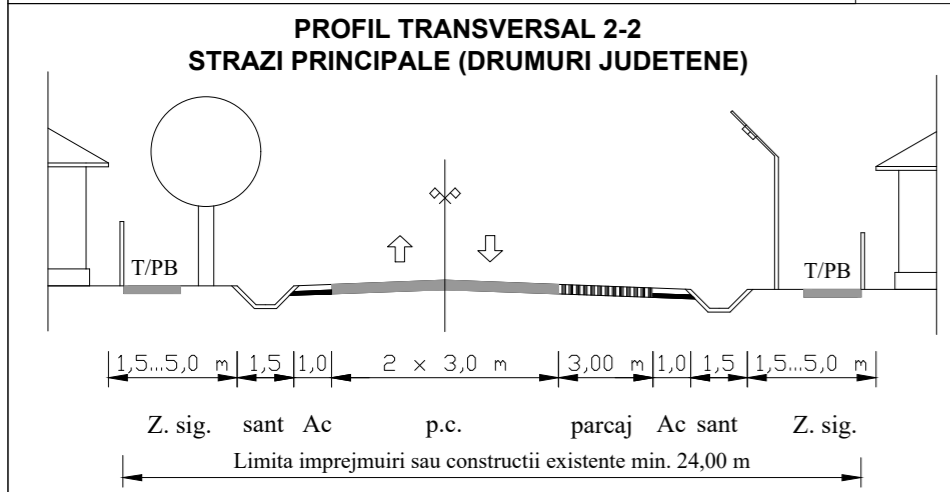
PROFIL TRANSVERSAL 2-2
STRAZI PRINCIPALE (DRUMURI JUDETENE)

T/PB

T/PB

1,5...5,0 m | 1,5 | 1,0 | 2 × 3,0 m | 3,00 m | 1,0 | 1,5 | 1,5...5,0 m

Z. sig. sant Ac p.c. parcaj Ac sant Z. sig.

Limita imprejmuiri sau constructii existente min. 24,00 m